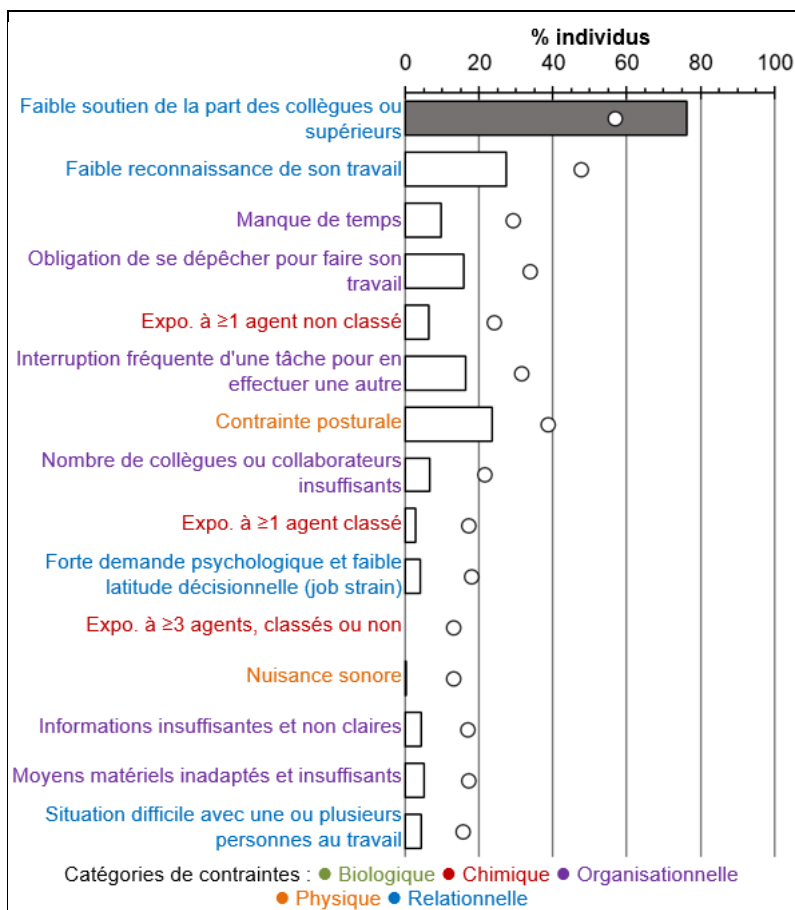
% individus
0 20 40 60 80 100

Faible soutien de la part des collègues ou supérieurs
Faible reconnaissance de son travail
Manque de temps
Obligation de se dépêcher pour faire son travail
Expo. à ≥1 agent non classé
Interruption fréquente d'une tâche pour en effectuer une autre
Contrainte posturale
Nombre de collègues ou collaborateurs insuffisants
Expo. à ≥1 agent classé
Forte demande psychologique et faible latitude décisionnelle (job strain)
Expo. à ≥3 agents, classés ou non
Nuisance sonore
Informations insuffisantes et non claires
Moyens matériels inadaptés et insuffisants
Situation difficile avec une ou plusieurs personnes au travail

Catégories de contraintes : ● Biologique ● Chimique ● Organisationnelle ● Physique ● Relationnelle